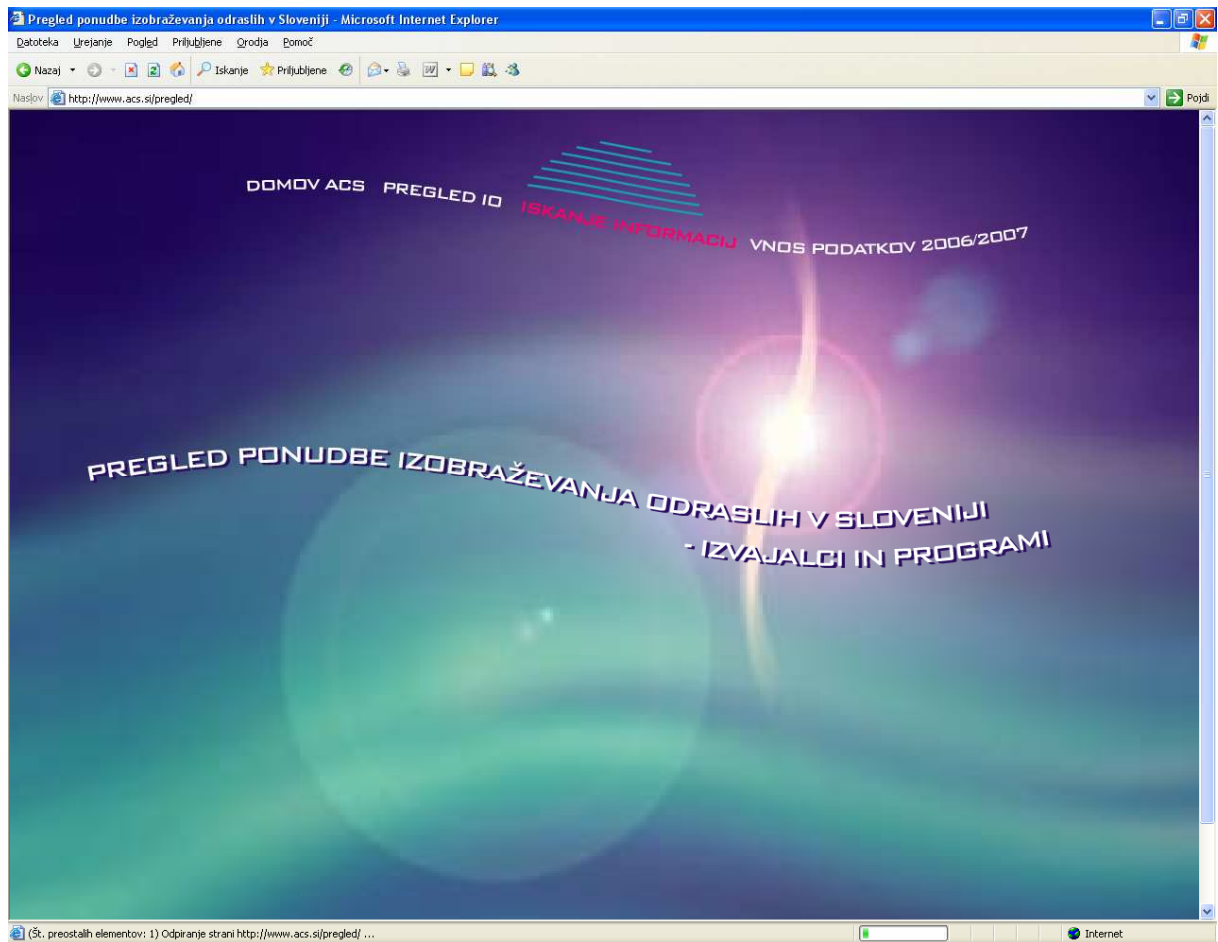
Pregled ponudbe izobraževanja odraslih v Sloveniji - Microsoft Internet Explorer

Datoteka Urejanje Pogled Priljubljene Orodja Pomoč

Nazaj Iskanje Priljubljene

Naslov http://www.acs.si/pregled/ Pojdi

DOMOV ACS PREGLED IO ISKANJE INFORMACIJ VNOS PODATKOV 2006/2007

PREGLED PONUDBE IZOBRAŽEVANJA ODRASLIH V SLOVENIJI - IZVAJALCI IN PROGRAMI

(Št. preostalih elementov: 1) Odpiranje strani http://www.acs.si/pregled/ ...

Internet